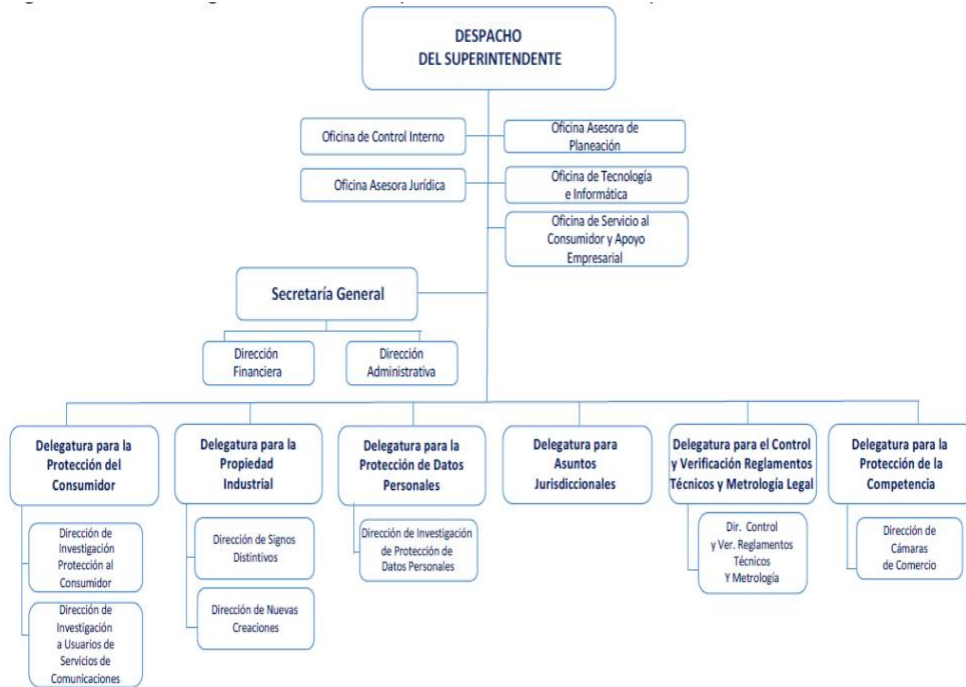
DESPACHO DEL SUPERINTENDENTE

Oficina de Control Interno

Oficina Asesora de Planeación

Oficina Asesora Jurídica

Oficina de Tecnología e Informática

Oficina de Servicio al Consumidor y Apoyo Empresarial

Secretaría General

Dirección Financiera

Dirección Administrativa

Delegatura para la Protección del Consumidor

Dirección de Investigación Protección al Consumidor

Dirección de Investigación a Usuarios de Servicios de Comunicaciones

Delegatura para la Propiedad Industrial

Dirección de Signos Distintivos

Dirección de Nuevas Creaciones

Delegatura para la Protección de Datos Personales

Dirección de Investigación de Protección de Datos Personales

Delegatura para Asuntos Jurisdiccionales

Delegatura para el Control y Verificación Reglamentos Técnicos y Metrología Legal

Dir. Control y Ver. Reglamentos Técnicos Y Metrología

Delegatura para la Protección de la Competencia

Dirección de Cámaras de Comercio